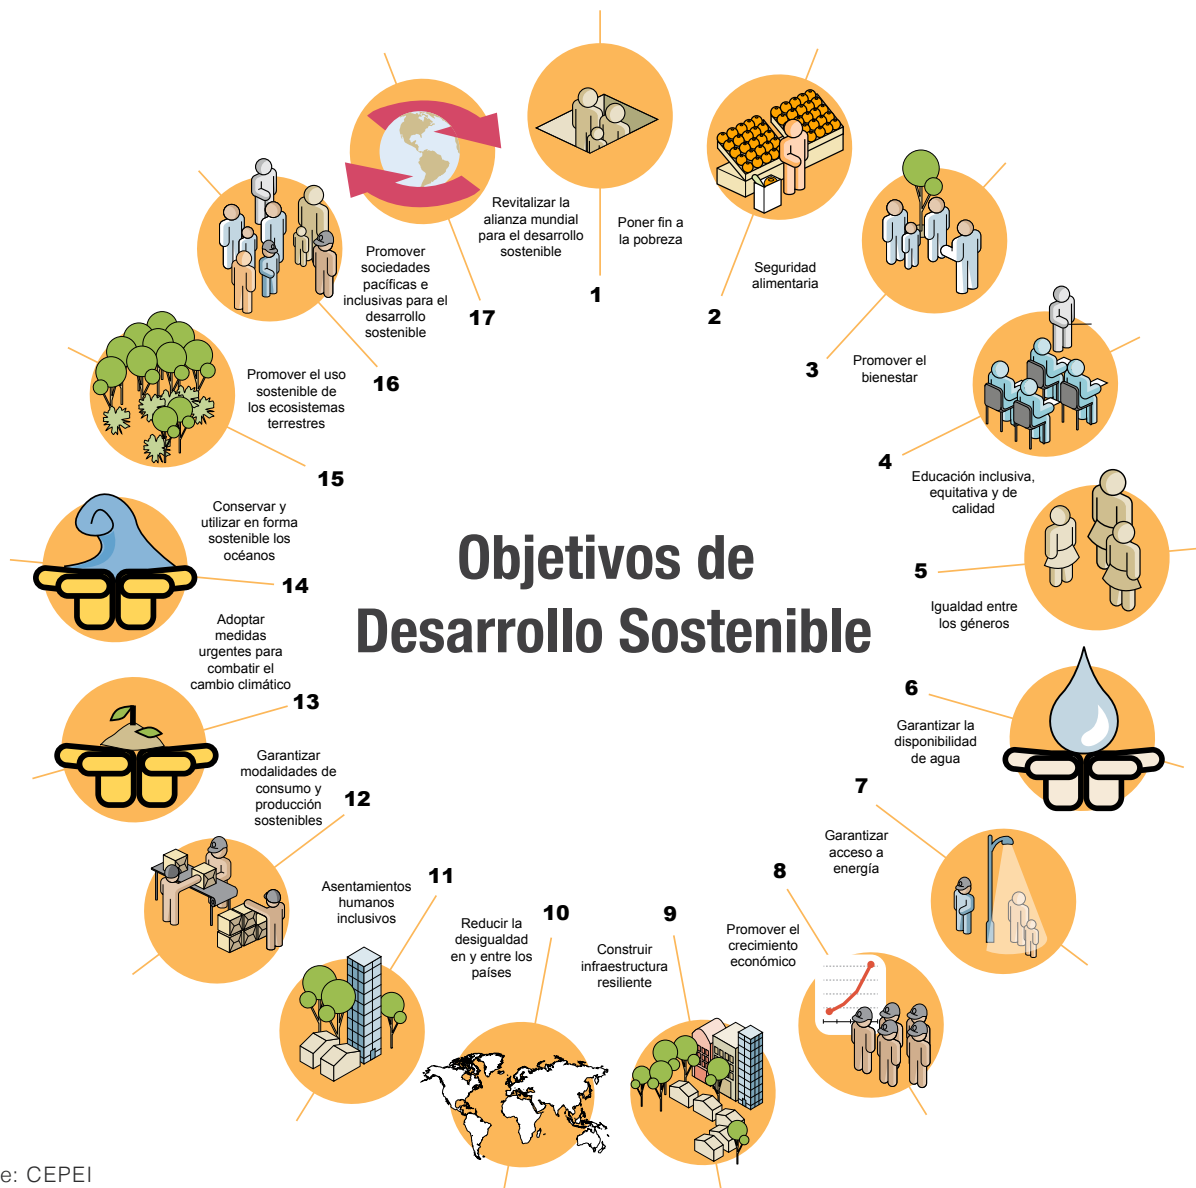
Objetivos de Desarrollo Sostenible

1
Poner fin a la pobreza

2
Seguridad alimentaria

3
Promover el bienestar

4
Educación inclusiva, equitativa y de calidad

5
Igualdad entre los géneros

6
Garantizar la disponibilidad de agua

7
Garantizar acceso a energía

8
Promover el crecimiento económico

9
Construir infraestructura resiliente

10
Reducir la desigualdad en y entre los países

11
Asentamientos humanos inclusivos

12
Garantizar modalidades de consumo y producción sostenibles

13
Adoptar medidas urgentes para combatir el cambio climático

14
Conservar y utilizar en forma sostenible los océanos

15
Promover el uso sostenible de los ecosistemas terrestres

16
Promover sociedades pacíficas e inclusivas para el desarrollo sostenible

17
Revitalizar la alianza mundial para el desarrollo sostenible

e: CEPEI